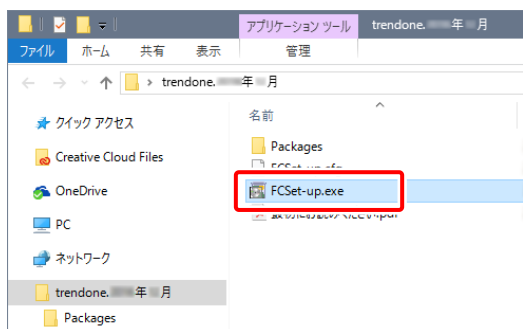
アプリケーション ツール
trendone.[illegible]年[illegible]月
ファイル
ホーム
共有
表示
管理
trendone.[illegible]年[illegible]月
クイック アクセス
Creative Cloud Files
OneDrive
PC
ネットワーク
trendone.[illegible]年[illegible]月
Packages
名前
Packages
FCSet-up.cfg
FCSet-up.exe
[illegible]にお読みください.pdf